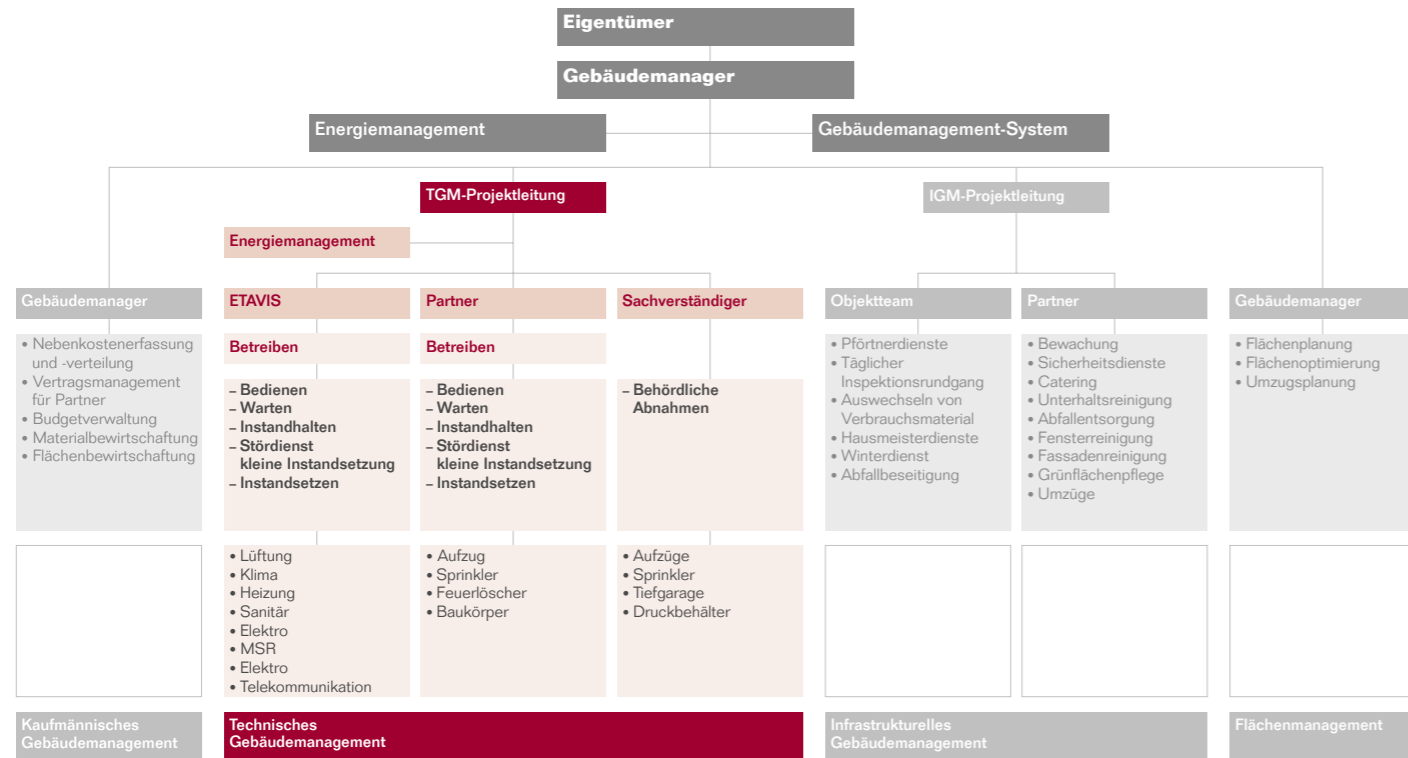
Eigentümer

Gebäudemanager

Energiemanagement

Gebäudemanagement-System

TGM-Projektleitung

IGM-Projektleitung

Energiemanagement

Gebäudemanager

• Nebenkostenerfassung und -verteilung
• Vertragsmanagement für Partner
• Budgetverwaltung
• Materialbewirtschaftung
• Flächenbewirtschaftung

Kaufmännisches Gebäudemanagement

ETAVIS

Betreiben

– Bedienen
– Warten
– Instandhalten
– Stördienst kleine Instandsetzung
– Instandsetzen

• Lüftung
• Klima
• Heizung
• Sanitär
• Elektro
• MSR
• Elektro
• Telekommunikation

Partner

Betreiben

– Bedienen
– Warten
– Instandhalten
– Stördienst kleine Instandsetzung
– Instandsetzen

• Aufzug
• Sprinkler
• Feuerlöscher
• Baukörper

Sachverständiger

– Behördliche Abnahmen

• Aufzüge
• Sprinkler
• Tiefgarage
• Druckbehälter

Technisches Gebäudemanagement

Objektteam

• Pförtnerdienste
• Täglicher Inspektionsrundgang
• Auswechseln von Verbrauchsmaterial
• Hausmeisterdienste
• Winterdienst
• Abfallbeseitigung

Partner

• Bewachung
• Sicherheitsdienste
• Catering
• Unterhaltsreinigung
• Abfallentsorgung
• Fensterreinigung
• Fassadenreinigung
• Grünflächenpflege
• Umzüge

Infrastrukturelles Gebäudemanagement

Gebäudemanager

• Flächenplanung
• Flächenoptimierung
• Umzugsplanung

Flächenmanagement